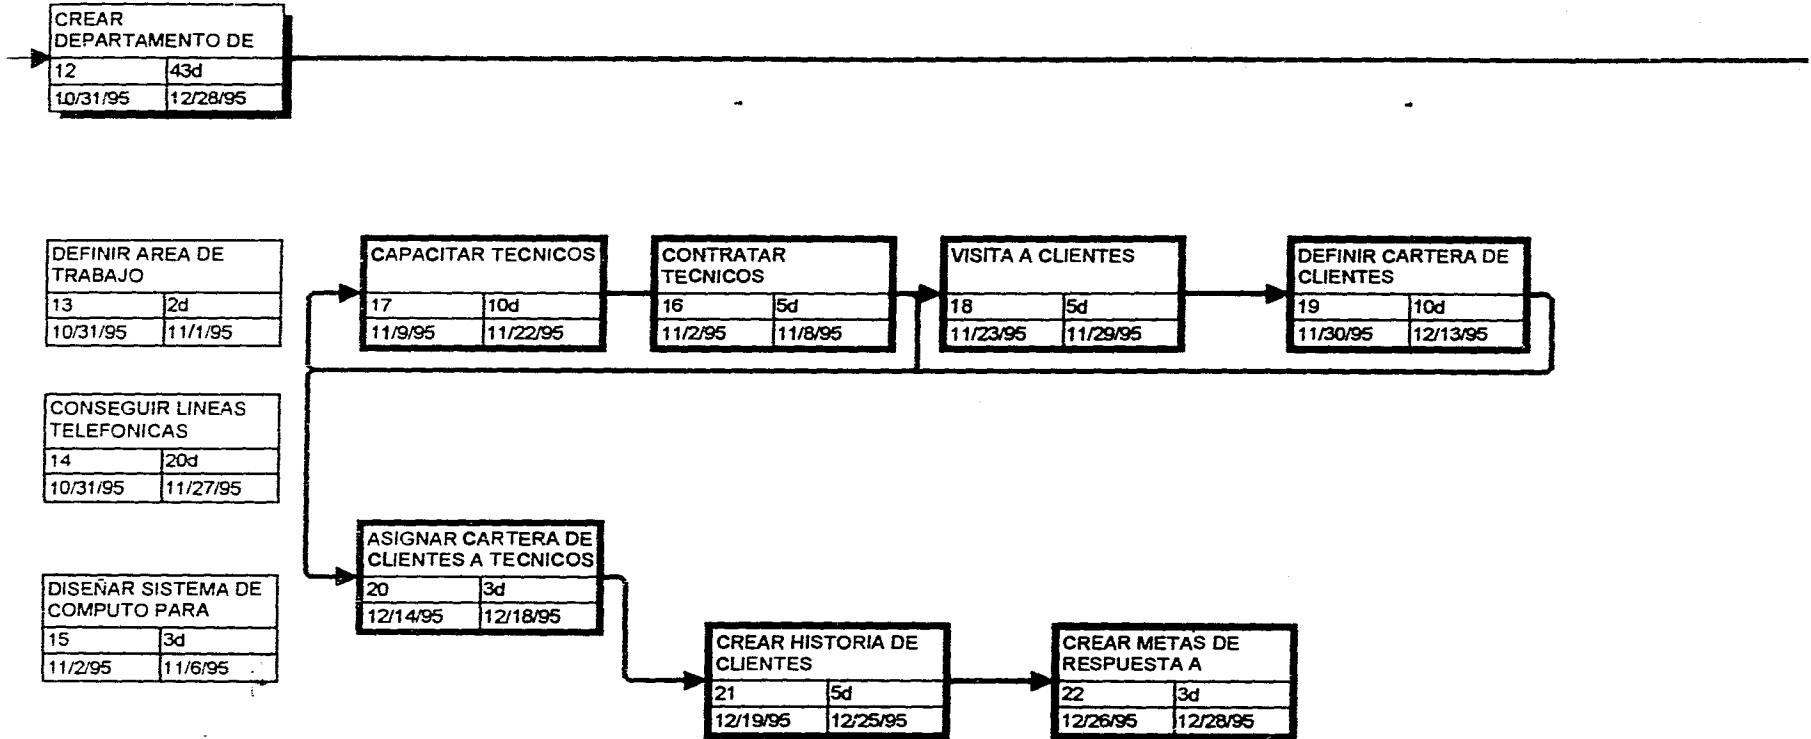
CREAR DEPARTAMENTO DE
12 | 43d
10/31/95 | 12/28/95

DEFINIR AREA DE TRABAJO
13 | 2d
10/31/95 | 11/1/95

CAPACITAR TECNICOS
17 | 10d
11/9/95 | 11/22/95

CONTRATAR TECNICOS
16 | 5d
11/2/95 | 11/8/95

VISITA A CLIENTES
18 | 5d
11/23/95 | 11/29/95

DEFINIR CARTERA DE CLIENTES
19 | 10d
11/30/95 | 12/13/95

CONSEGUIR LINEAS TELEFONICAS
14 | 20d
10/31/95 | 11/27/95

ASIGNAR CARTERA DE CLIENTES A TECNICOS
20 | 3d
12/14/95 | 12/18/95

DISEÑAR SISTEMA DE COMPUTO PARA
15 | 3d
11/2/95 | 11/6/95

CREAR HISTORIA DE CLIENTES
21 | 5d
12/19/95 | 12/25/95

CREAR METAS DE RESPUESTA A
22 | 3d
12/26/95 | 12/28/95